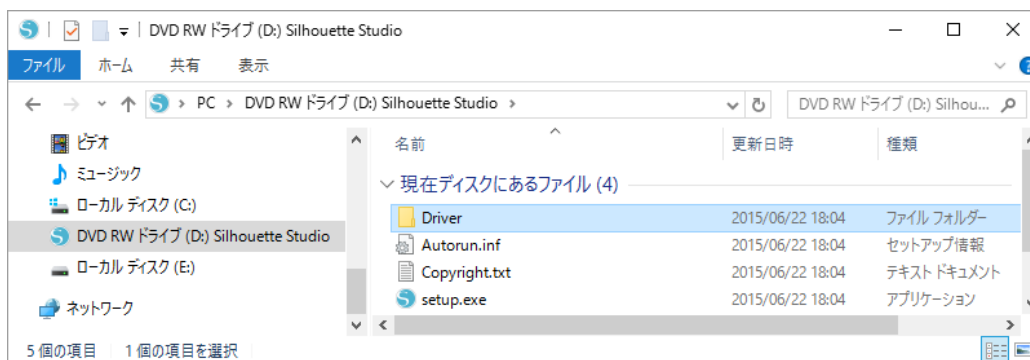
DVD RW ドライブ (D:) Silhouette Studio

ファイル　ホーム　共有　表示

PC > DVD RW ドライブ (D:) Silhouette Studio >

DVD RW ドライブ (D:) Silhou...

ビデオ
ミュージック
ローカル ディスク (C:)
DVD RW ドライブ (D:) Silhouette Studio
ローカル ディスク (E:)
ネットワーク

| 名前 | 更新日時 | 種類 |
|---|---|---|
| 現在ディスクにあるファイル (4) | | |
| Driver | 2015/06/22 18:04 | ファイル フォルダー |
| Autorun.inf | 2015/06/22 18:04 | セットアップ情報 |
| Copyright.txt | 2015/06/22 18:04 | テキスト ドキュメント |
| setup.exe | 2015/06/22 18:04 | アプリケーション |

5 個の項目　1 個の項目を選択